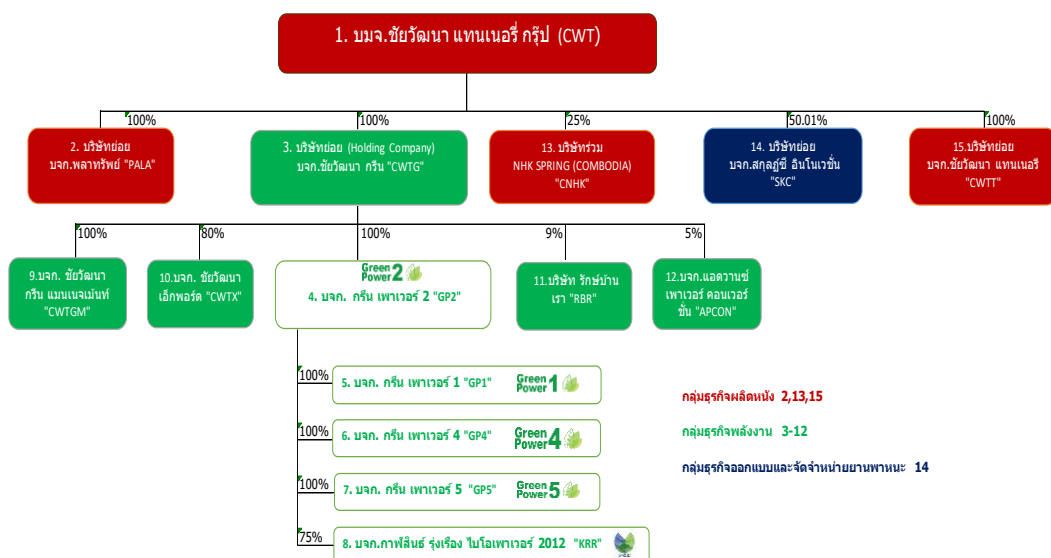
1. บมจ.ชัยวัฒนา แทนเนอรี่ กรุ๊ป (CWT)

100%

2. บริษัทย่อย บจก.พลาทรัพย์ "PALA"

100%

3. บริษัทย่อย (Holding Company) บจก.ชัยวัฒนา กรีน "CWTG"

25%

13. บริษัทร่วม NHK SPRING (COMBODIA) "CNHK"

50.01%

14. บริษัทย่อย บจก.สกุลฎ์ซี อินโนเวชั่น "SKC"

100%

15.บริษัทย่อย บจก.ชัยวัฒนา แทนเนอรี "CWTT"

100%

9.บจก. ชัยวัฒนา กรีน แมนเนจเม้นท์ "CWTGM"

80%

10.บจก. ชัยวัฒนา เอ็กพอร์ต "CWTX"

100%

Green Power 2

4. บจก. กรีน เพาเวอร์ 2 "GP2"

9%

11.บริษัท รักษ์บ้านเรา "RBR"

5%

12.บจก.แอดวานซ์ เพาเวอร์ คอนเวอร์ชั่น "APCON"

100%

5. บจก. กรีน เพาเวอร์ 1 "GP1"

Green Power 1

100%

6. บจก. กรีน เพาเวอร์ 4 "GP4"

Green Power 4

100%

7. บจก. กรีน เพาเวอร์ 5 "GP5"

Green Power 5

75%

8. บจก.กาฬสินธุ์ รุ่งเรือง ไบโอเพาเวอร์ 2012 "KRR"

กลุ่มธุรกิจผลิตหนัง 2,13,15

กลุ่มธุรกิจพลังงาน 3-12

กลุ่มธุรกิจออกแบบและจัดจำหน่ายยานพาหนะ 14